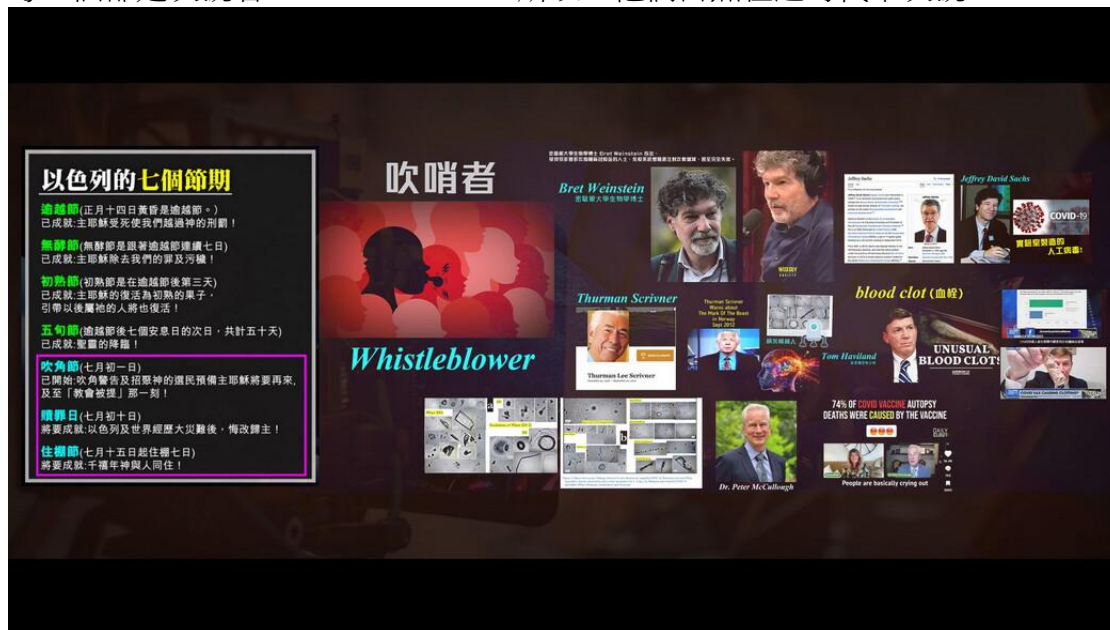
以色列的七個節期

逾越節(正月十四日黃昏是逾越節。)
已成就:主耶穌受死使我們越過神的刑罰!

無酵節(無酵節是跟著逾越節連續七日)
已成就:主耶穌除去我們的罪及污穢!

初熟節(初熟節是在逾越節後第三天)
已成就:主耶穌的復活為初熟的果子,引帶以後屬祂的人將也復活!

五旬節(逾越節後七個安息日的次日,共計五十天)
已成就:聖靈的降臨!

吹角節(七月初一日)
已開始:吹角警告及招聚神的選民預備主耶穌將要再來,及至「教會被提」那一刻!

贖罪日(七月初十日)
將要成就:以色列及世界經歷大災難後,悔改歸主!

住棚節(七月十五日起住棚七日)
將要成就:千禧年神與人同住!

吹哨者

Whistleblower

Bret Weinstein
演化生物學博士

Jeffrey David Sachs

COVID-19

實驗室製造的人工病毒!

Thurman Scrivner

Thurman Scrivner Warns about The Mark Of The Beast in Norway Sept 2012

Thurman Lee Scrivner

blood clot (血栓)

Tom Haviland

UNUSUAL BLOOD CLOTS

Dr. Peter McCullough

74% OF COVID VACCINE AUTOPSY DEATHS WERE CAUSED BY THE VACCINE

People are basically crying out